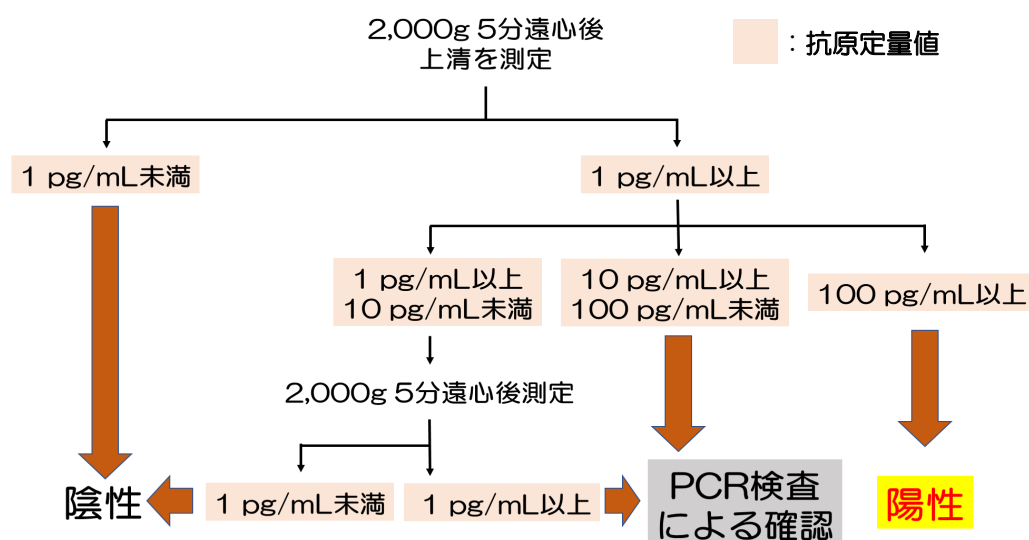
2,000g 5分遠心後
上清を測定

：抗原定量値

1 pg/mL未満

1 pg/mL以上

1 pg/mL以上
10 pg/mL未満

10 pg/mL以上
100 pg/mL未満

100 pg/mL以上

2,000g 5分遠心後測定

陰性

1 pg/mL未満

1 pg/mL以上

PCR検査
による確認

陽性